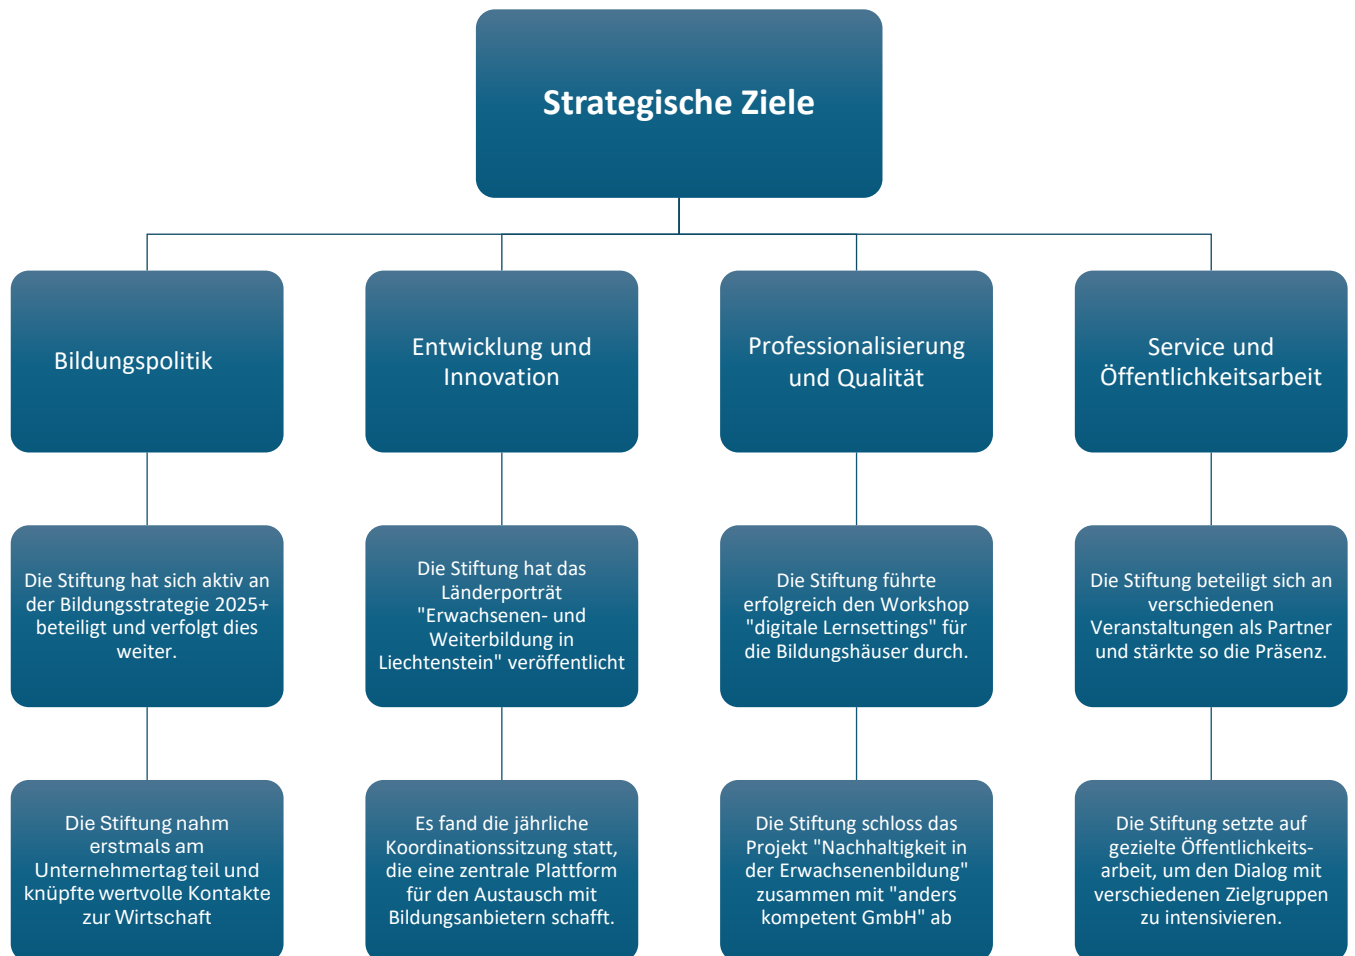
Strategische Ziele

Bildungspolitik

Die Stiftung hat sich aktiv an der Bildungsstrategie 2025+ beteiligt und verfolgt dies weiter.

Die Stiftung nahm erstmals am Unternehmertag teil und knüpfte wertvolle Kontakte zur Wirtschaft

Entwicklung und Innovation

Die Stiftung hat das Länderporträt "Erwachsenen- und Weiterbildung in Liechtenstein" veröffentlicht

Es fand die jährliche Koordinationssitzung statt, die eine zentrale Plattform für den Austausch mit Bildungsanbietern schafft.

Professionalisierung und Qualität

Die Stiftung führte erfolgreich den Workshop "digitale Lernsettings" für die Bildungshäuser durch.

Die Stiftung schloss das Projekt "Nachhaltigkeit in der Erwachsenenbildung" zusammen mit "anders kompetent GmbH" ab

Service und Öffentlichkeitsarbeit

Die Stiftung beteiligt sich an verschiedenen Veranstaltungen als Partner und stärkte so die Präsenz.

Die Stiftung setzte auf gezielte Öffentlichkeitsarbeit, um den Dialog mit verschiedenen Zielgruppen zu intensivieren.